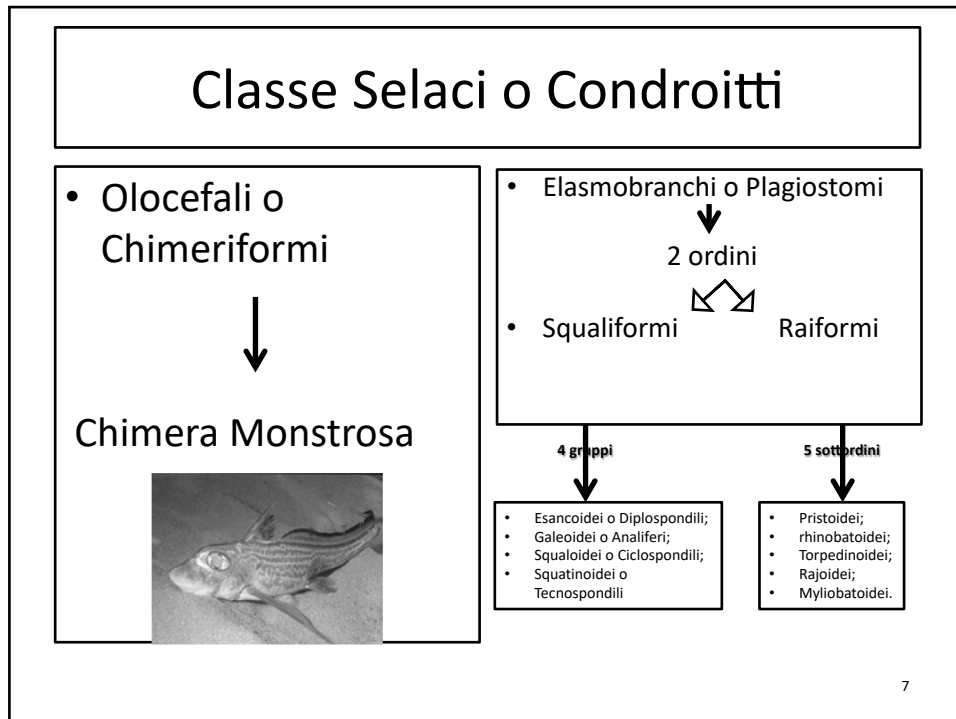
Classe Selaci o Condroitti

• Olocefali o Chimeriformi

Chimera Monstrosa

• Elasmobranchi o Plagiostomi

2 ordini

• Squaliformi Raiformi

4 gruppi

5 sottordini

• Esancoidei o Diplospondili;
• Galeoidei o Analiferi;
• Squaloidei o Ciclospondili;
• Squatinoidei o Tecnospondili

• Pristoidei;
• rhinobatoidei;
• Torpedinoidei;
• Rajoidei;
• Myliobatoidei.

7